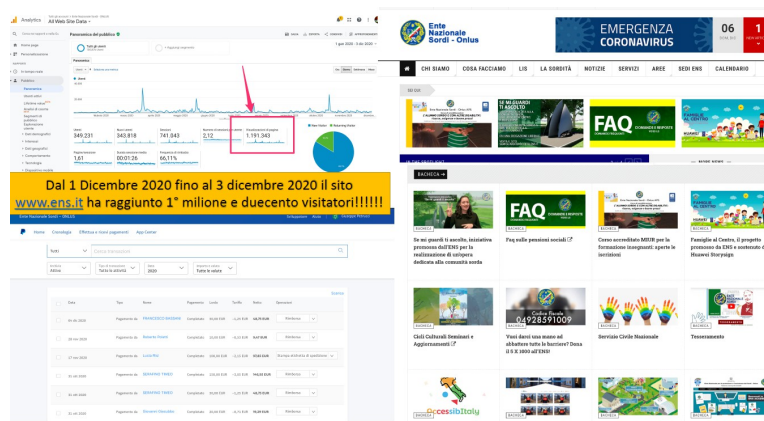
Analytics
All Web Site Data
Panoramica del pubblico
Utenti
349.231
Nuovi utenti
343.818
Sessioni
741.343
Numero di sessioni per utente
2,12
Visualizzazioni di pagina
1.191.343
Pagine/sessione
1,61
Durata sessione media
00:01:26
Frequenza di rimbalzo
66,11%
New Visitor
Returning Visitor

Dal 1 Dicembre 2020 fino al 3 dicembre 2020 il sito www.ens.it ha raggiunto 1° milione e duecento visitatori!!!!!!

Ente Nazionale Sordi - Onlus
EMERGENZA CORONAVIRUS
06
CHI SIAMO
COSA FACCIAMO
LIS
LA SORDITÀ
NOTIZIE
SERVIZI
AREE
SEDI ENS
CALENDARIO
SE MI GUARDI TI ASCOLTO
FAQ
BACHECA
Se mi guardi ti ascolto, iniziativa promossa dall'ENS per la realizzazione di un'opera dedicata alla comunità sorda
Faq sulle pensioni sociali
Corso accreditato MIUR per la formazione insegnanti: aperte le iscrizioni
Famiglie al Centro, il progetto promosso da ENS e sostenuto da Huawei Storysign
BACHECA
BACHECA
BACHECA
BACHECA
Cicli Culturali Seminari e Aggiornamenti
Codice Fiscale
04928591009
Vuoi darci una mano ad abbattere tutte le barriere? Dona il 5 X 1000 all'ENS!
Servizio Civile Nazionale
Tesseramento
Accessibitaly
BACHECA
BACHECA
BACHECA
BACHECA